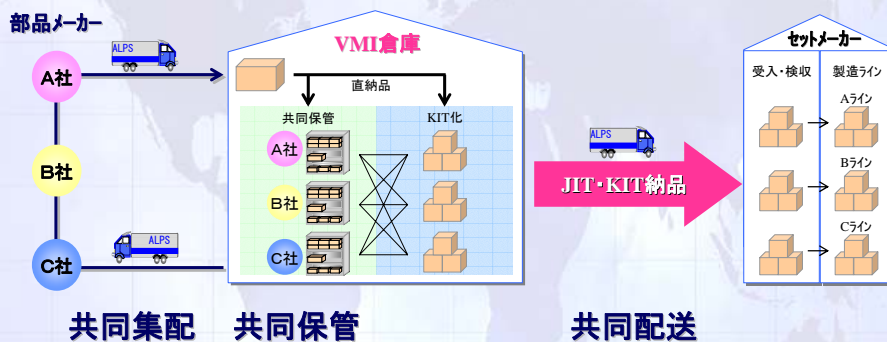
部品メーカー

A社

B社

C社

ALPS

ALPS

VMI倉庫

直納品

共同保管

KIT化

A社

B社

C社

ALPS

JIT・KIT納品

セットメーカー

受入・検収

製造ライン

Aライン

Bライン

Cライン

共同集配　共同保管　共同配送